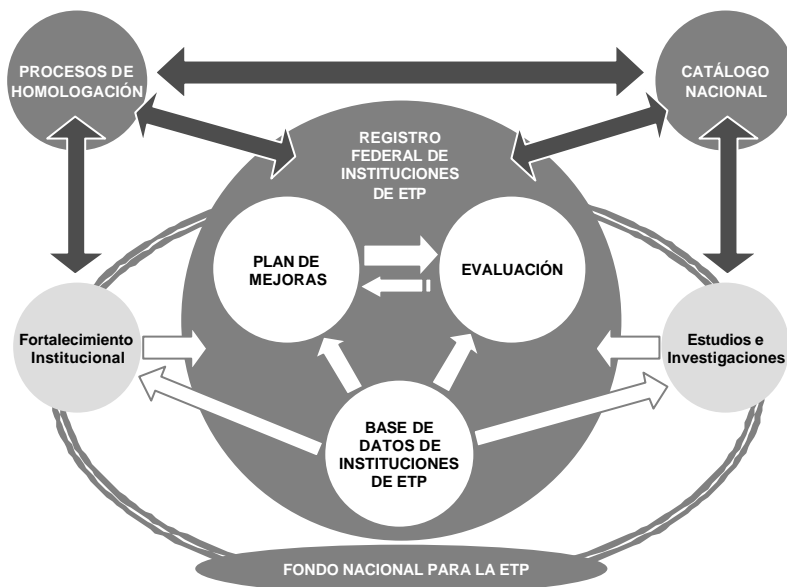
PROCESOS DE HOMOLOGACIÓN

CATÁLOGO NACIONAL

REGISTRO FEDERAL DE INSTITUCIONES DE ETP

PLAN DE MEJORAS

EVALUACIÓN

Fortalecimiento Institucional

Estudios e Investigaciones

BASE DE DATOS DE INSTITUCIONES DE ETP

FONDO NACIONAL PARA LA ETP